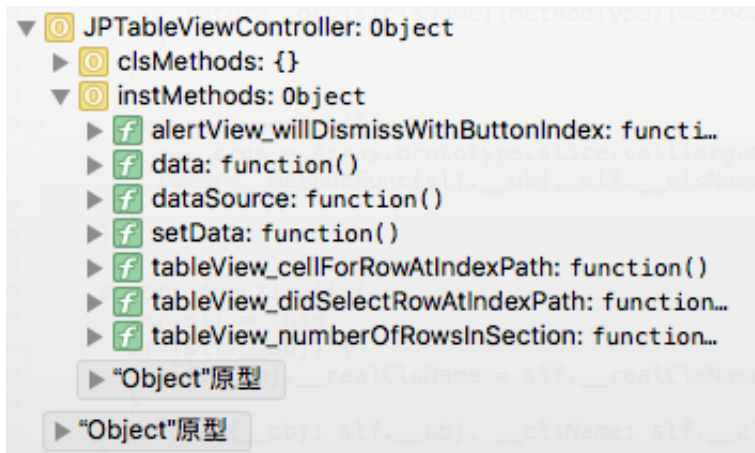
▼ O JPTableViewController: Object
▶ O clsMethods: {}
▼ O instMethods: Object
▶ f alertView_willDismissWithButtonIndex: functi…
▶ f data: function()
▶ f dataSource: function()
▶ f setData: function()
▶ f tableView_cellForRowAtIndexPath: function()
▶ f tableView_didSelectRowAtIndexPath: function…
▶ f tableView_numberOfRowsInSection: function…
▶ "Object"原型
▶ "Object"原型